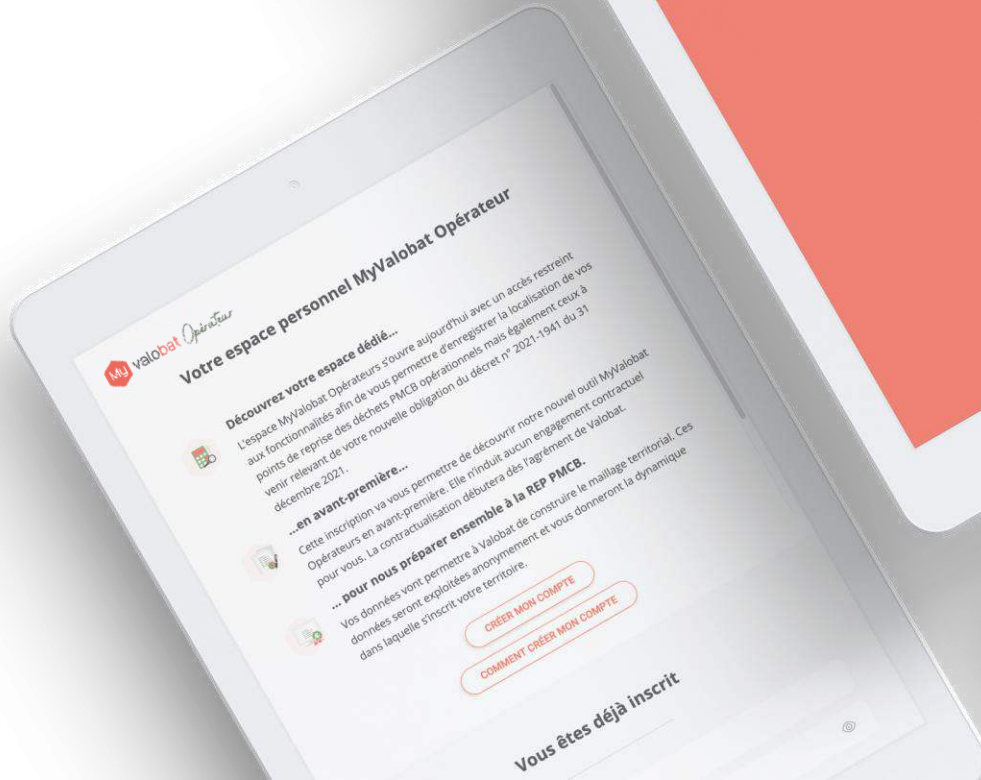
My valobat Opérateur

Votre espace personnel MyValobat Opérateur

Découvrez votre espace dédié...

L'espace MyValobat Opérateurs s'ouvre aujourd'hui avec un accès restreint aux fonctionnalités afin de vous permettre d'enregistrer la localisation de vos points de reprise des déchets PMCB opérationnels mais également ceux à venir relevant de votre nouvelle obligation du décret n° 2021-1941 du 31 décembre 2021.

...en avant-première...

Cette inscription va vous permettre de découvrir notre nouvel outil MyValobat Opérateurs en avant-première. Elle n'induit aucun engagement contractuel pour vous. La contractualisation débutera dès l'agrément de Valobat.

... pour nous préparer ensemble à la REP PMCB.

Vos données vont permettre à Valobat de construire le maillage territorial. Ces données seront exploitées anonymement et vous donneront la dynamique dans laquelle s'inscrit votre territoire.

CRÉER MON COMPTE

COMMENT CRÉER MON COMPTE

Vous êtes déjà inscrit